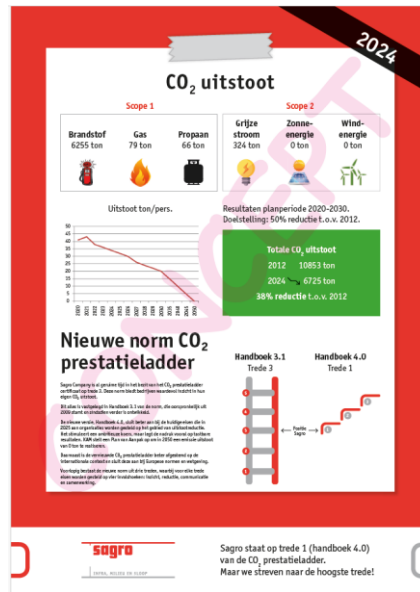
2024

CO$_2$ uitstoot

Scope 1

Brandstof
6255 ton

Gas
79 ton

Propaan
66 ton

Scope 2

Grijze stroom
324 ton

Zonne-energie
0 ton

Wind-energie
0 ton

Uitstoot ton/pers.

Resultaten planperiode 2020-2030.
Doelstelling: 50% reductie t.o.v. 2012.

Totale CO$_2$ uitstoot
2012 10853 ton
2024 6725 ton
38% reductie t.o.v. 2012

CONCEPT

Nieuwe norm CO$_2$ prestatieladder

Sagro Company is al geruime tijd in het bezit van het CO$_2$ prestatieladder certificaat op trede 3. Deze norm biedt bedrijven waardevol inzicht in hun eigen CO$_2$ uitstoot.

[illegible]

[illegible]

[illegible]

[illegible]

Handboek 3.1
Trede 3

Handboek 4.0
Trede 1

Positie Sagro

sagro

Sagro staat op trede 1 (handboek 4.0) van de CO$_2$ prestatieladder.
Maar we streven naar de hoogste trede!